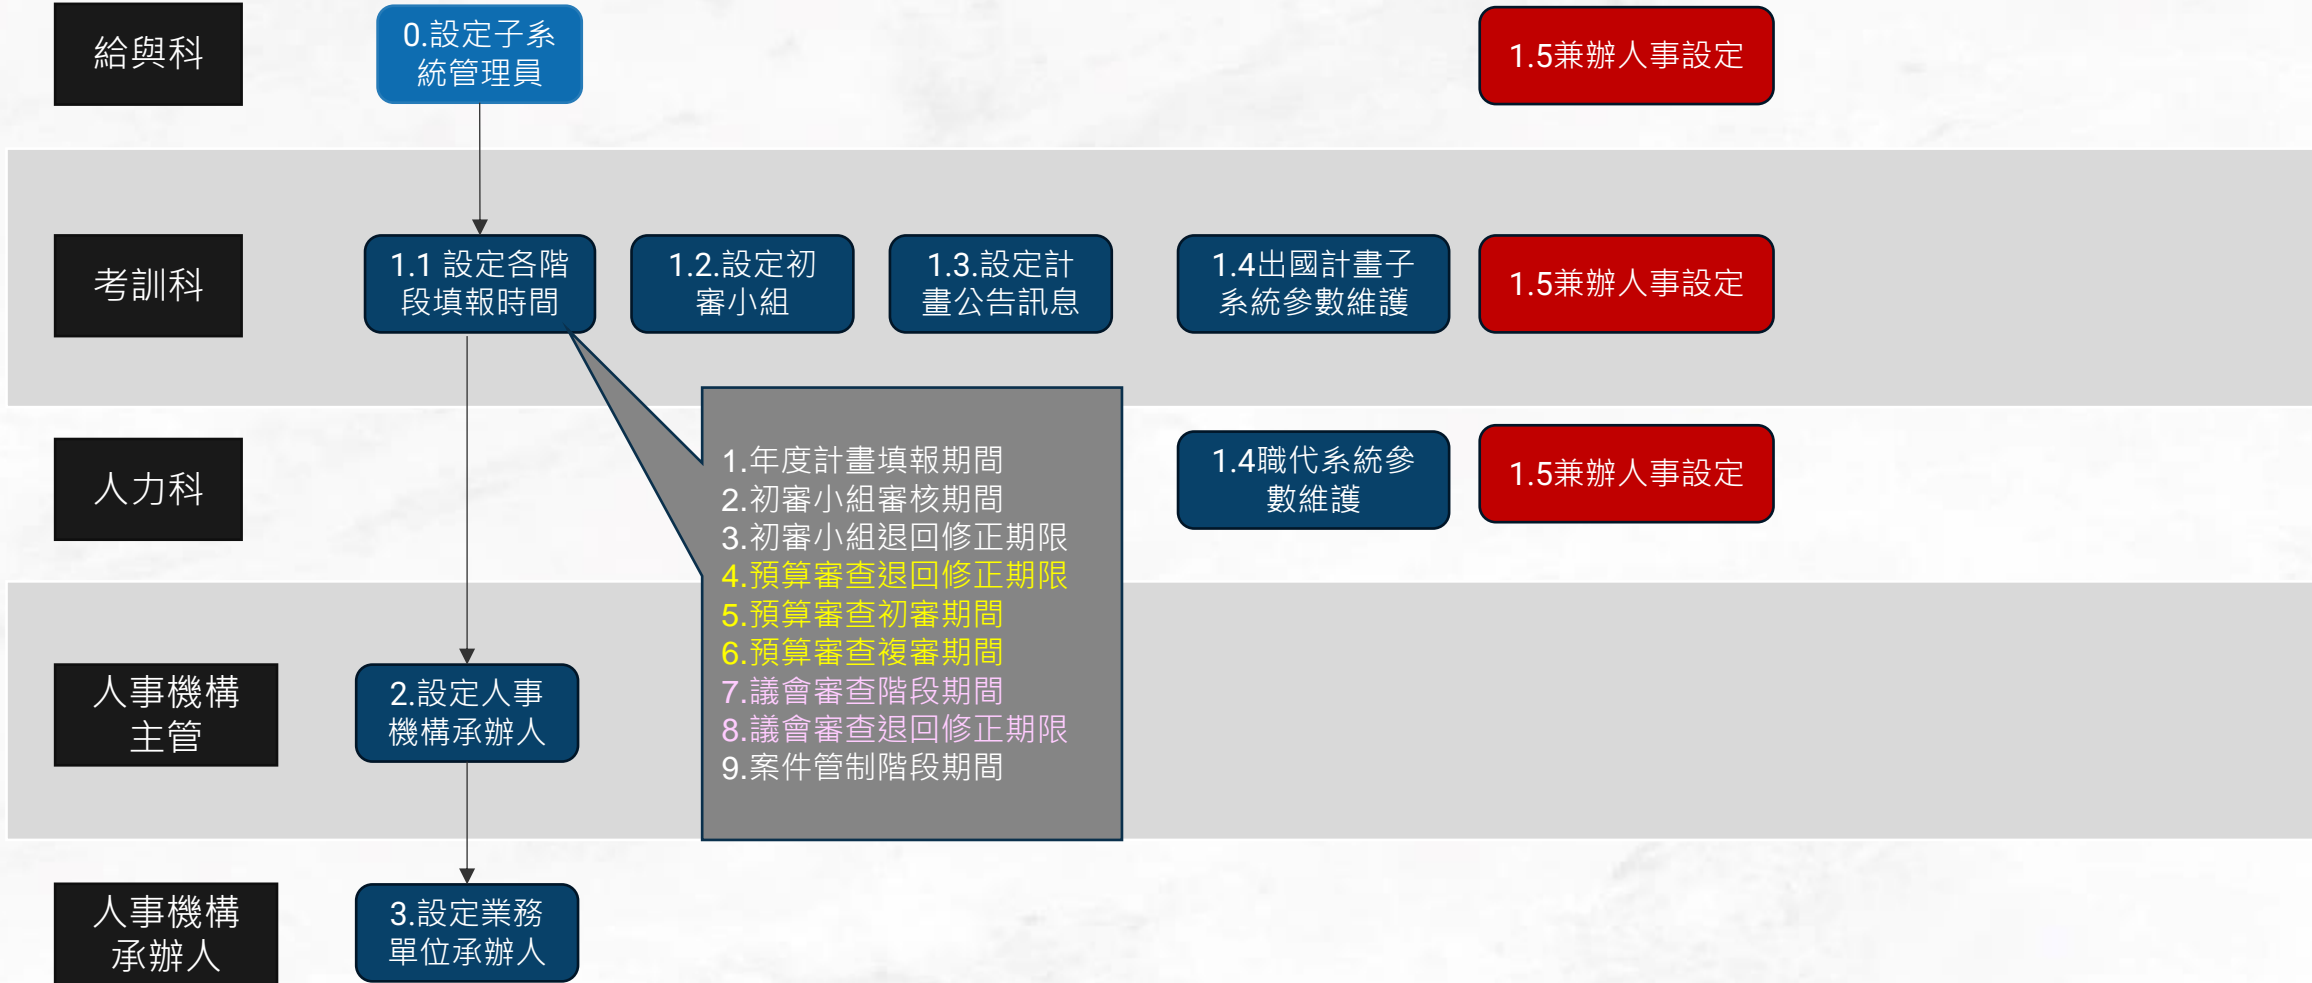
給與科

0.設定子系統管理員

1.5兼辦人事設定

考訓科

1.1 設定各階段填報時間

1.2.設定初審小組

1.3.設定計畫公告訊息

1.4出國計畫子系統參數維護

1.5兼辦人事設定

1.年度計畫填報期間
2.初審小組審核期間
3.初審小組退回修正期限
4.預算審查退回修正期限
5.預算審查初審期間
6.預算審查複審期間
7.議會審查階段期間
8.議會審查退回修正期限
9.案件管制階段期間

人力科

1.4職代系統參數維護

1.5兼辦人事設定

人事機構主管

2.設定人事機構承辦人

人事機構承辦人

3.設定業務單位承辦人